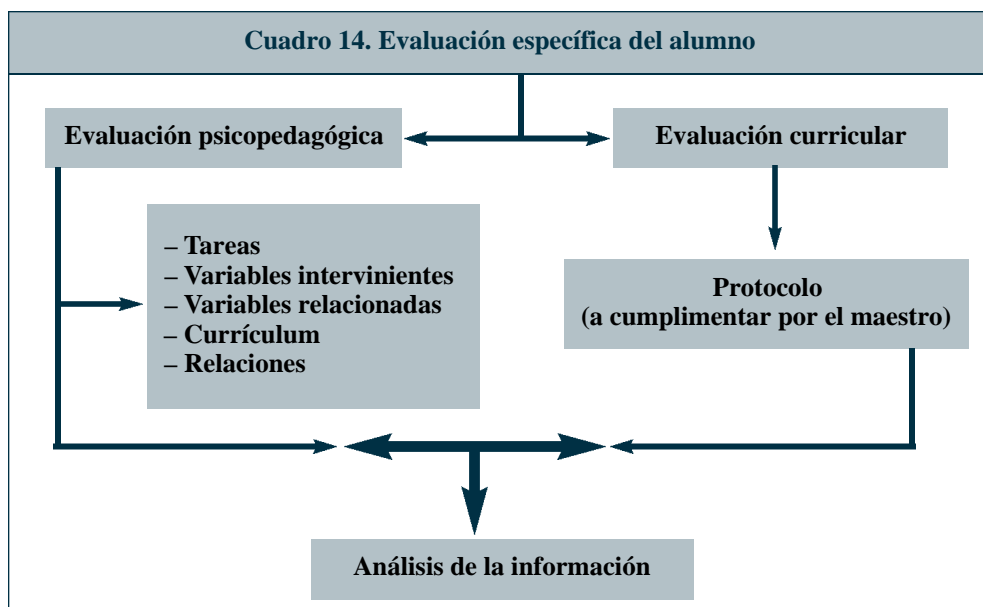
Cuadro 14. Evaluación específica del alumno

Evaluación psicopedagógica

Evaluación curricular

– Tareas
– Variables intervinientes
– Variables relacionadas
– Currículum
– Relaciones

Protocolo
(a cumplimentar por el maestro)

Análisis de la información